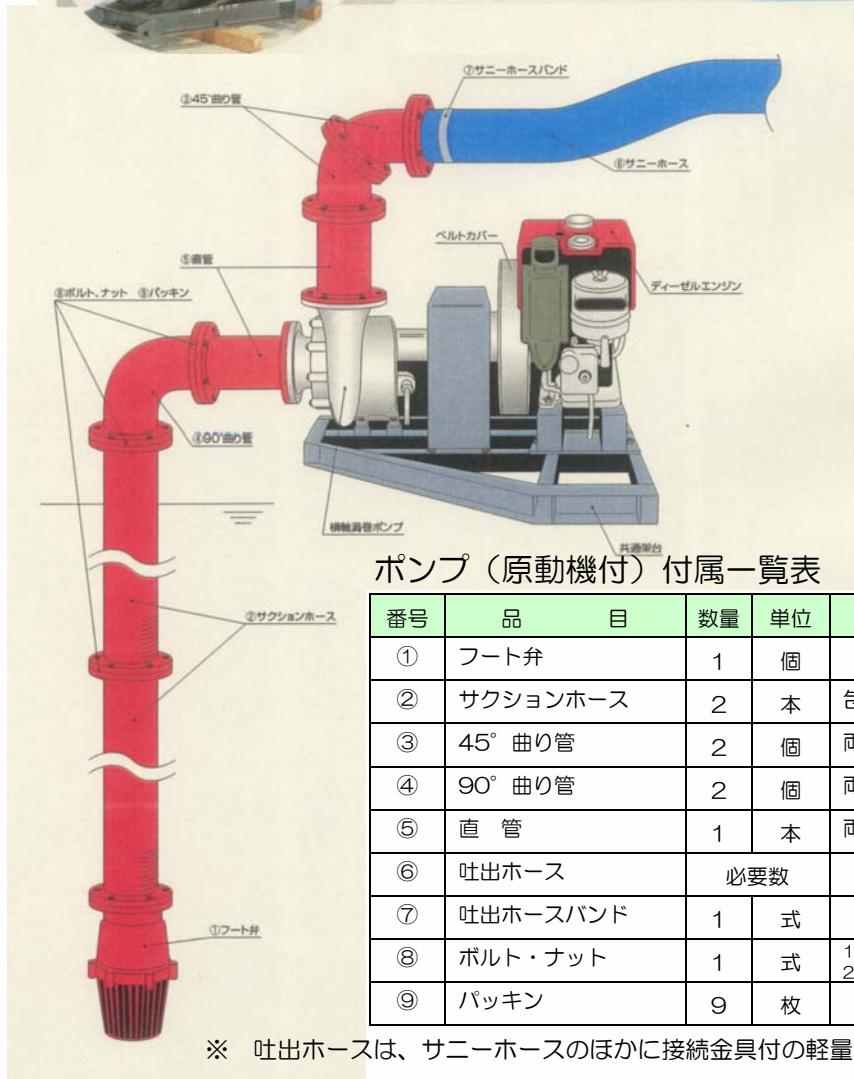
⑦サニーホースバンド

③45°曲り管

⑥サニーホース

ベルトカバー

⑤直管

ディーゼルエンジン

⑧ボルト、ナット ⑨パッキン

④90°曲り管

横軸渦巻ポンプ

共通架台

②サクションホース

①フート弁

ポンプ（原動機付）付属一覧表

| 番号 | 品　　目 | 数量 | 単位 | |
|---|---|---|---|---|
| ① | フート弁 | 1 | 個 | |
| ② | サクションホース | 2 | 本 | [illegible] |
| ③ | 45°曲り管 | 2 | 個 | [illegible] |
| ④ | 90°曲り管 | 2 | 個 | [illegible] |
| ⑤ | 直　管 | 1 | 本 | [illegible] |
| ⑥ | 吐出ホース | 必要数 | | |
| ⑦ | 吐出ホースバンド | 1 | 式 | |
| ⑧ | ボルト・ナット | 1 | 式 | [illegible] |
| ⑨ | パッキン | 9 | 枚 | |

※　吐出ホースは、サニーホースのほかに接続金具付の軽量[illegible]